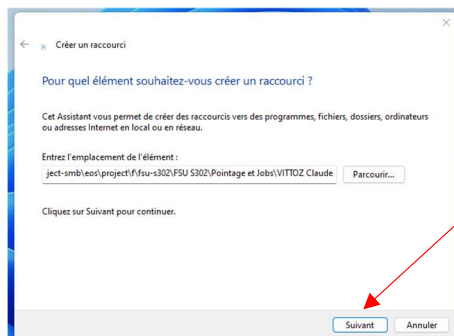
Créer un raccourci

Pour quel élément souhaitez-vous créer un raccourci ?

Cet Assistant vous permet de créer des raccourcis vers des programmes, fichiers, dossiers, ordinateurs ou adresses Internet en local ou en réseau.

Entrez l'emplacement de l'élément :

ject-smb\eos\project\f\fsu-s302\FSU S302\Pointage et Jobs\VITTOZ Claude

Parcourir...

Cliquez sur Suivant pour continuer.

Suivant

Annuler